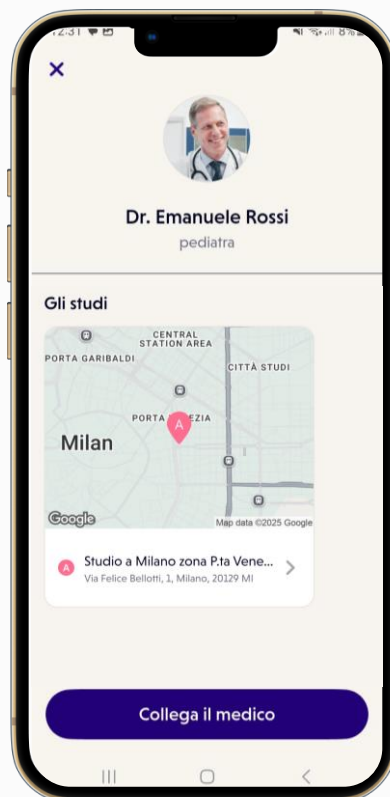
12:31

×

Dr. Emanuele Rossi

pediatra

Gli studi

CENTRAL STATION AREA

PORTA GARIBALDI

CITTÀ STUDI

PORTA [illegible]EZIA

A

Milan

Google

Map data ©2025 Google

A

Studio a Milano zona P.ta Vene...

Via Felice Bellotti, 1, Milano, 20129 MI

>

Collega il medico